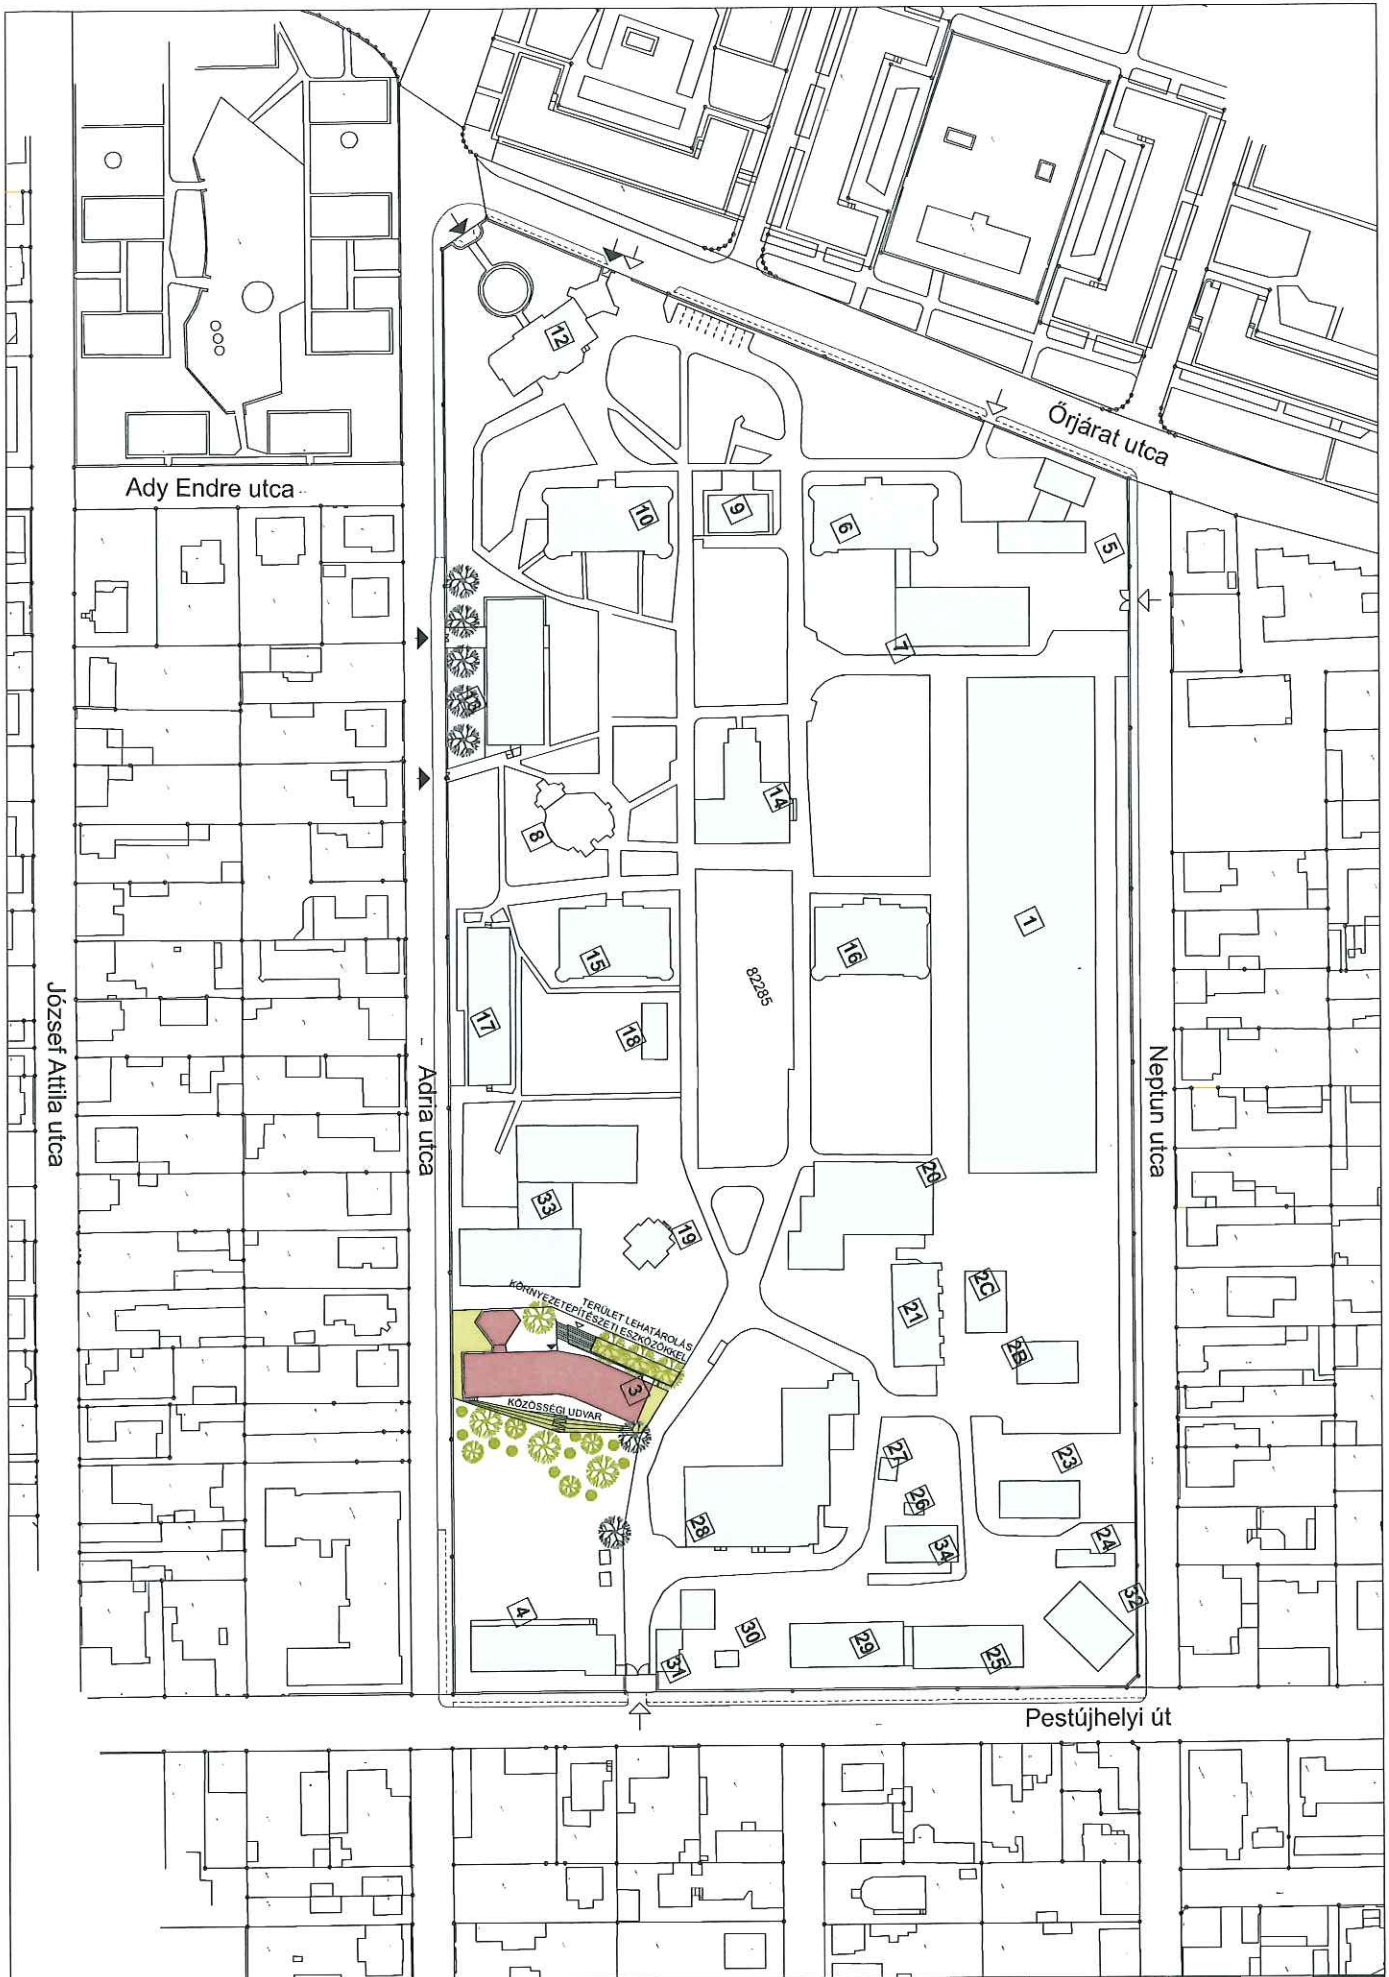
12

Őrjárat utca

Ady Endre utca

10

9

6

5

7

14

8

1

15

16

82285

17

18

József Attila utca

Adria utca

Neptun utca

20

33

19

2C

21

TERÜLET LEHATÁROLÁS KÖRNYEZETÉPÍTÉSZETI ESZKÖZÖKKEL

2B

3

KÖZÖSSÉGI UDVAR

27

23

26

28

34

24

32

4

30

29

25

31

Pestújhelyi út